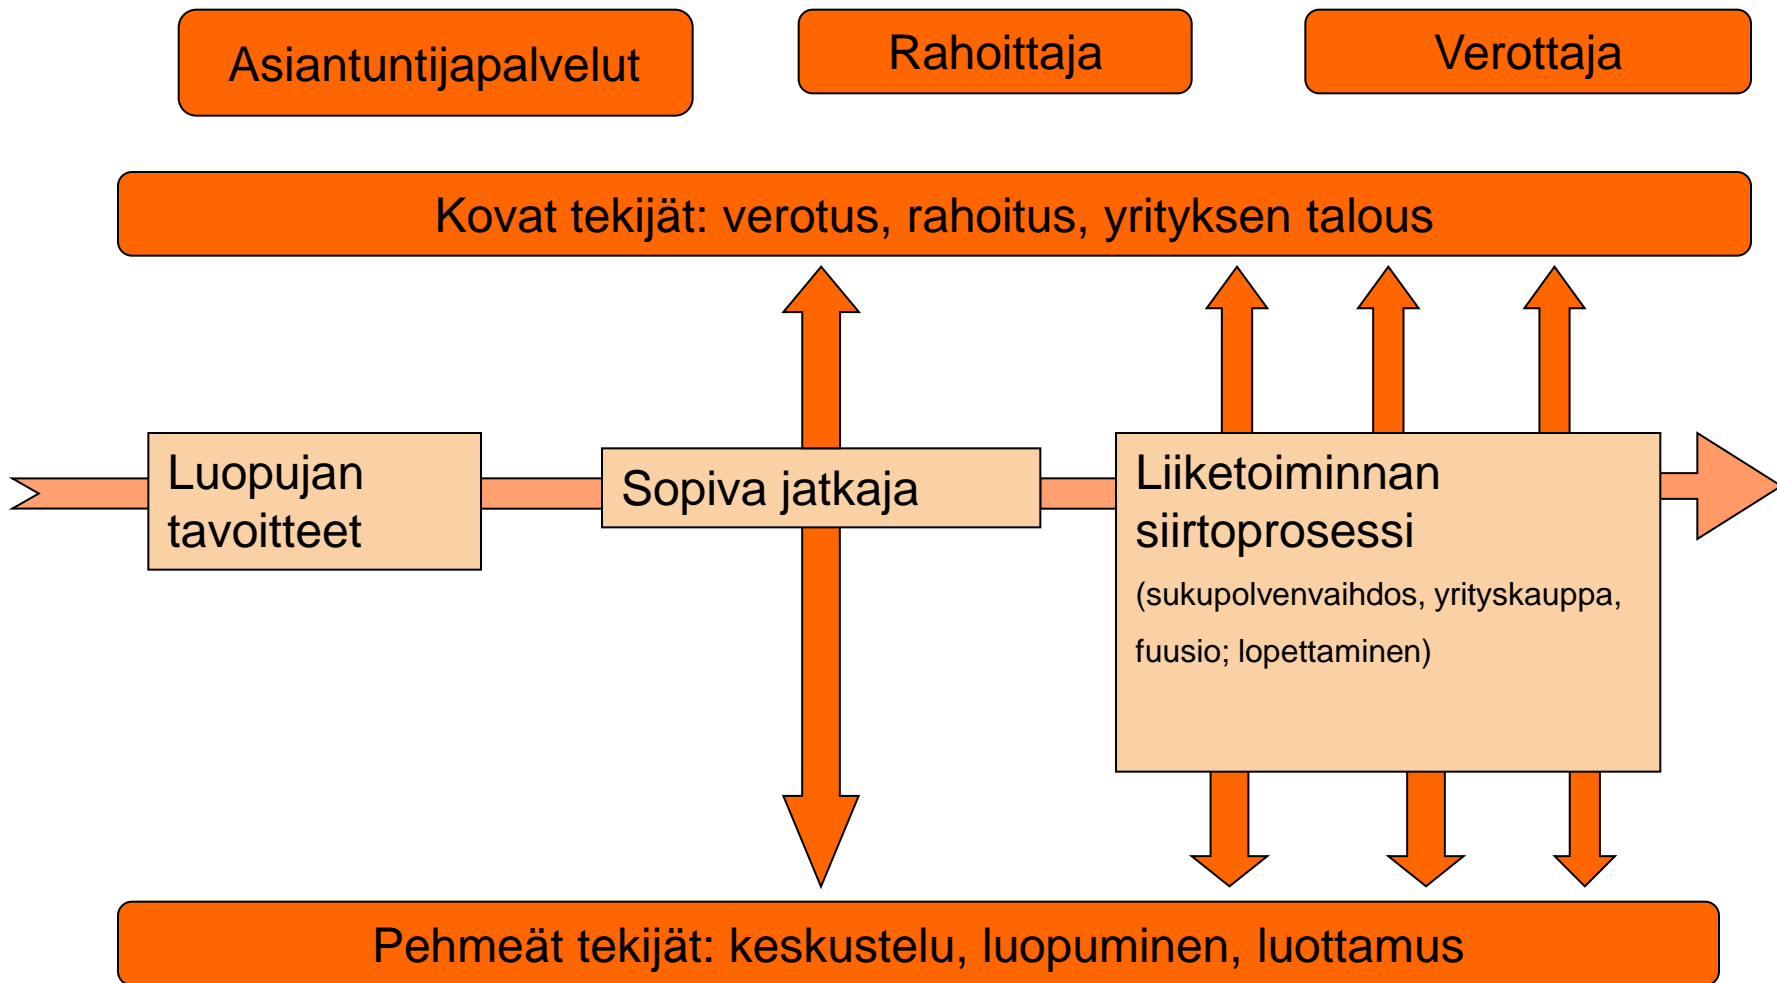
Asiantuntijapalvelut

Rahoittaja

Verottaja

Kovat tekijät: verotus, rahoitus, yrityksen talous

Luopujan tavoitteet

Sopiva jatkaja

Liiketoiminnan siirtoprosessi

(sukupolvenvaihdos, yrityskauppa, fuusio; lopettaminen)

Pehmeät tekijät: keskustelu, luopuminen, luottamus